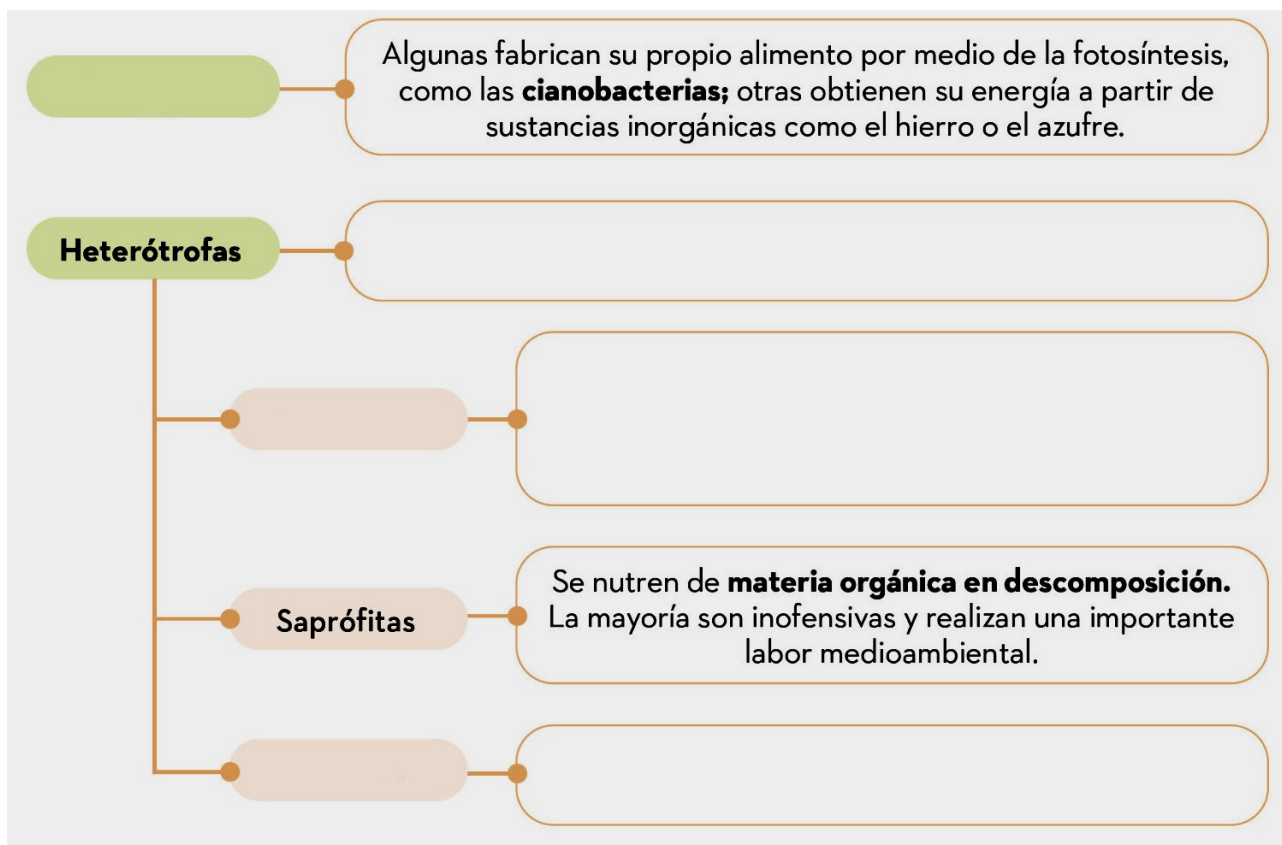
Algunas fabrican su propio alimento por medio de la fotosíntesis, como las **cianobacterias;** otras obtienen su energía a partir de sustancias inorgánicas como el hierro o el azufre.

Heterótrofas

Saprófitas

Se nutren de **materia orgánica en descomposición.** La mayoría son inofensivas y realizan una importante labor medioambiental.